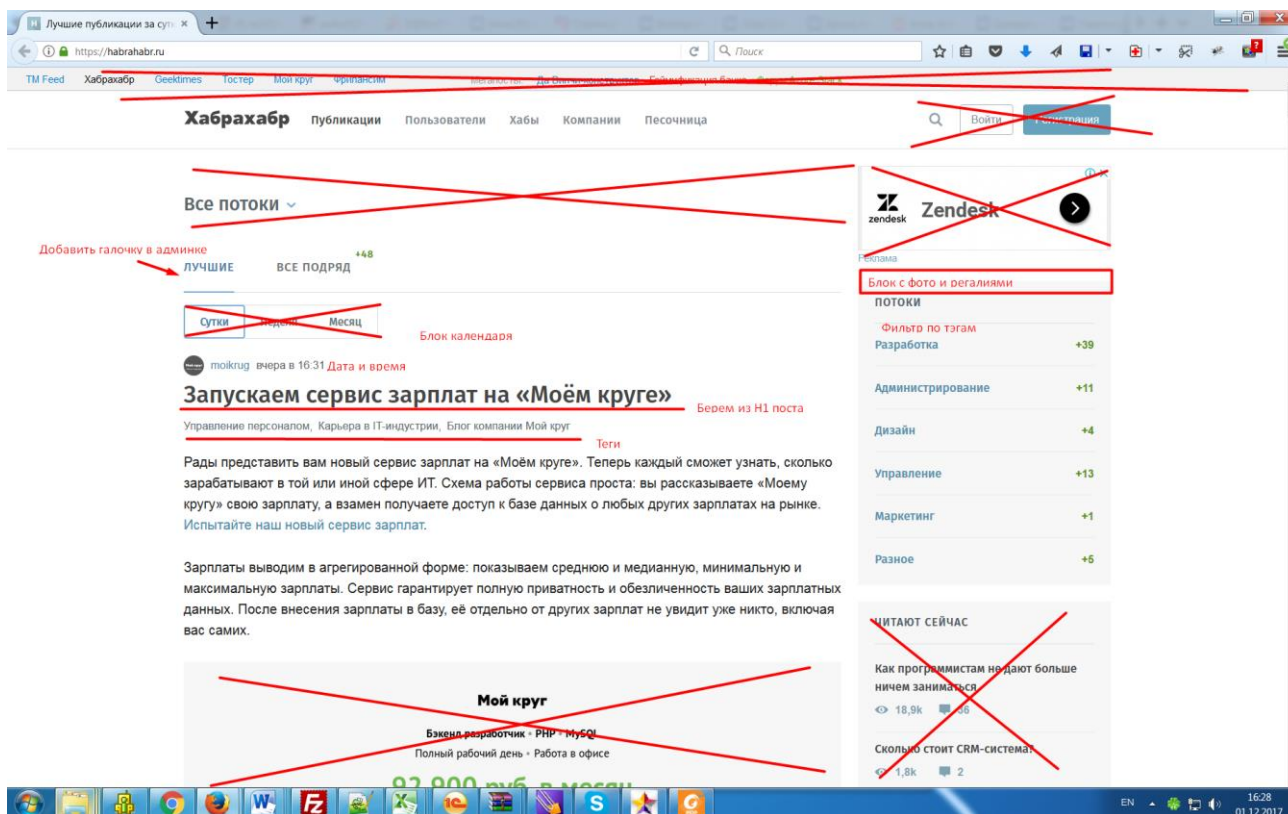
Лучшие публикации за сут ×

https://habrahabr.ru

Поиск

TM Feed Хабрахабр Geektimes Тостер Мой круг Фрилансим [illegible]

Хабрахабр Публикации Пользователи Хабы Компании Песочница

Войти Регистрация

Все потоки

Zendesk

zendesk

Реклама

Добавить галочку в админке

ЛУЧШИЕ ВСЕ ПОДРЯД +48

Блок с фото и регалиями

ПОТОКИ

Сутки Неделя Месяц

Блок календаря

Фильтр по тэгам

moikrug вчера в 16:31 Дата и время

Разработка +39

Запускаем сервис зарплат на «Моём круге»

Берем из H1 поста

Администрирование +11

Управление персоналом, Карьера в IT-индустрии, Блог компании Мой круг

Теги

Дизайн +4

Рады представить вам новый сервис зарплат на «Моём круге». Теперь каждый сможет узнать, сколько зарабатывают в той или иной сфере ИТ. Схема работы сервиса проста: вы рассказываете «Моему кругу» свою зарплату, а взамен получаете доступ к базе данных о любых других зарплатах на рынке. Испытайте наш новый сервис зарплат.

Управление +13

Маркетинг +1

Разное +5

Зарплаты выводим в агрегированной форме: показываем среднюю и медианную, минимальную и максимальную зарплаты. Сервис гарантирует полную приватность и обезличенность ваших зарплатных данных. После внесения зарплаты в базу, её отдельно от других зарплат не увидит уже никто, включая вас самих.

ЧИТАЮТ СЕЙЧАС

Как программистам не дают больше ничем заниматься

18,9k 56

Мой круг

Бэкенд разработчик • PHP • MySQL

Полный рабочий день • Работа в офисе

Сколько стоит CRM-система?

1,8k 2

92 900 руб. в месяц

EN 16:28 01.12.2017